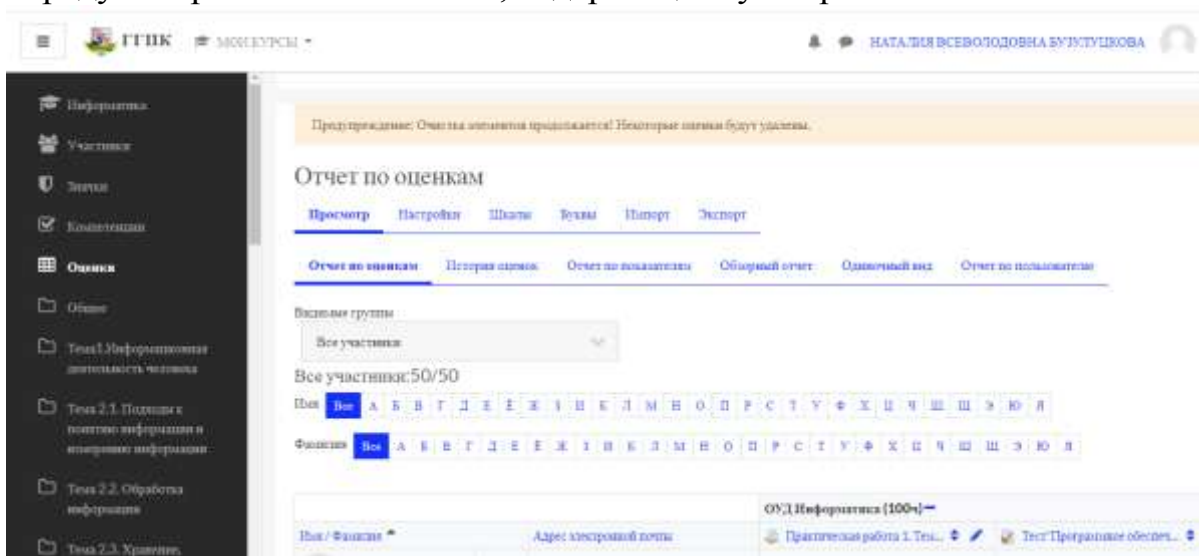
ГГПК МОИ КУРСЫ

НАТАЛИЯ ВСЕВОЛОДОВНА БУЗУЛУКОВА

Информатика
Участники
Значки
Компетенции
Оценки
Общее
Тема 1. Информационная деятельность человека
Тема 2.1. Подходы к понятию информации и измерению информации
Тема 2.2. Обработка информации
Тема 2.3. Хранение

Предупреждение: Очистка элементов продолжается! Некоторые оценки будут удалены.

Отчет по оценкам

Просмотр Настройки Шкалы Буквы Импорт Экспорт

Отчет по оценкам История оценок Отчет по показателю Обзорный отчет Одиночный вид Отчет по пользователю

Видимые группы
Все участники

Все участники:50/50

Имя Все А Б В Г Д Е Ё Ж З И К Л М Н О П Р С Т У Ф Х Ц Ч Ш Щ Э Ю Я

Фамилия Все А Б В Г Д Е Ё Ж З И К Л М Н О П Р С Т У Ф Х Ц Ч Ш Щ Э Ю Я

ОУД Информатика (100%)

Имя / Фамилия Адрес электронной почты Практическая работа 1. Тем... Тест Программное обеспеч...